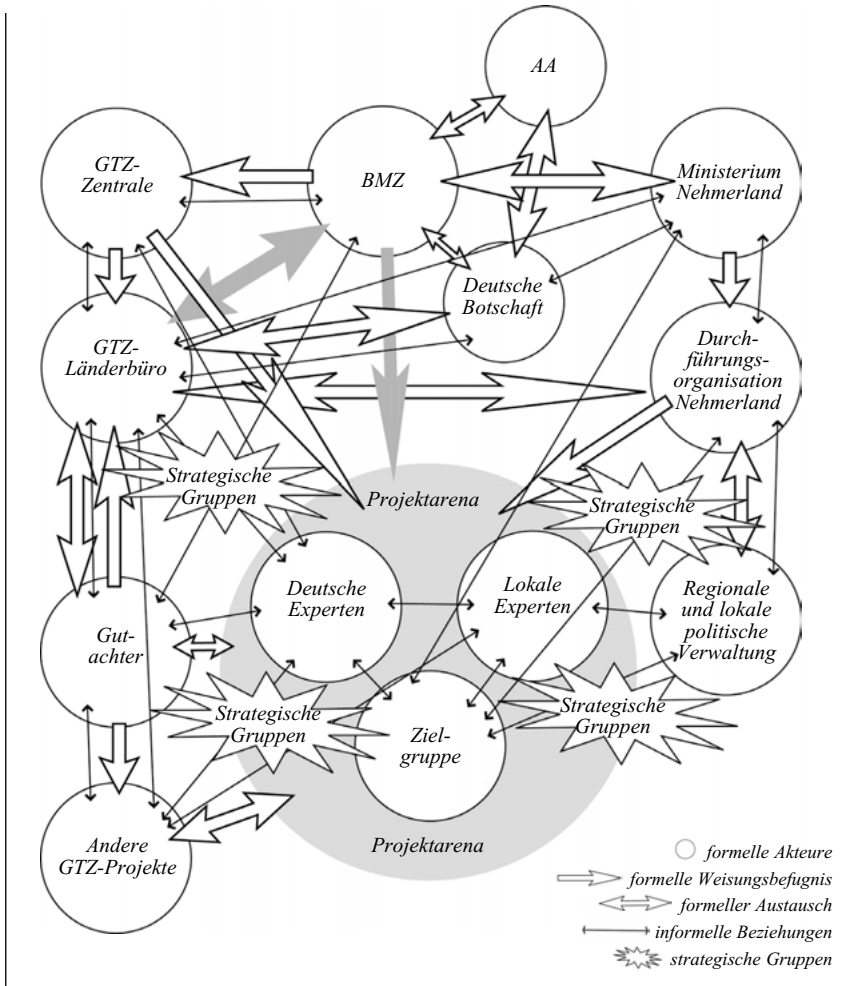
AA

GTZ-Zentrale

BMZ

Ministerium Nehmerland

Deutsche Botschaft

GTZ-Länderbüro

Durchführungsorganisation Nehmerland

Strategische Gruppen

Projektarena

Strategische Gruppen

Deutsche Experten

Lokale Experten

Regionale und lokale politische Verwaltung

Gutachter

Strategische Gruppen

Zielgruppe

Strategische Gruppen

Andere GTZ-Projekte

Projektarena

formelle Akteure

formelle Weisungsbefugnis

formeller Austausch

informelle Beziehungen

strategische Gruppen